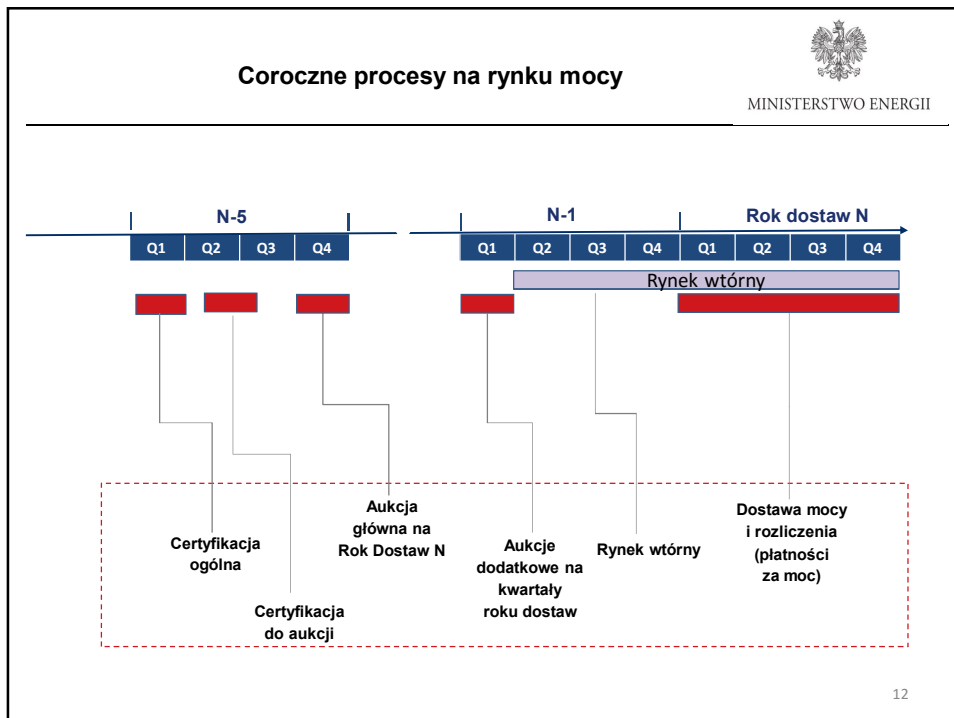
Coroczne procesy na rynku mocy

MINISTERSTWO ENERGII

N-5

Q1 Q2 Q3 Q4

N-1

Rok dostaw N

Q1 Q2 Q3 Q4 Q1 Q2 Q3 Q4

Rynek wtórny

Aukcja główna na Rok Dostaw N

Certyfikacja ogólna

Certyfikacja do aukcji

Aukcje dodatkowe na kwartały roku dostaw

Rynek wtórny

Dostawa mocy i rozliczenia (płatności za moc)

12